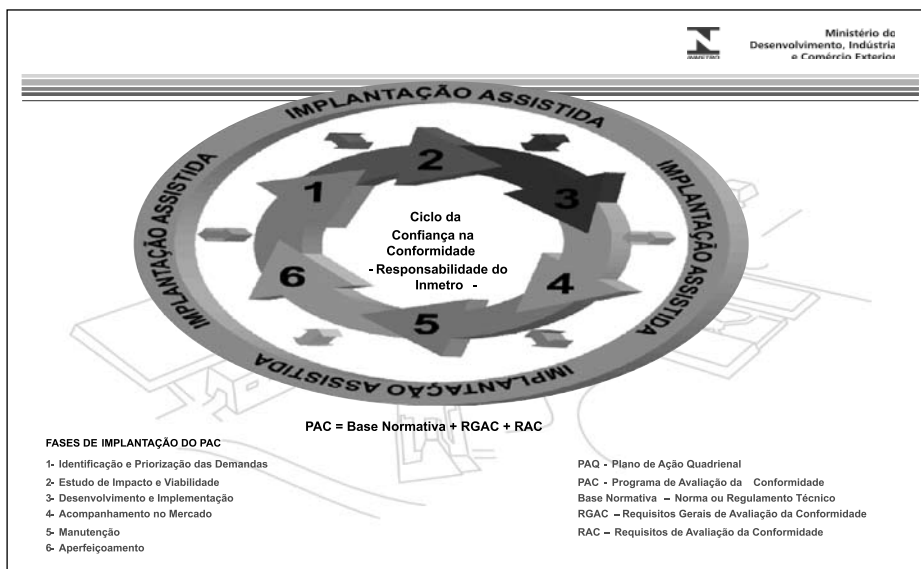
INMETRO

Ministério do Desenvolvimento, Indústria e Comércio Exterior

IMPLANTAÇÃO ASSISTIDA

IMPLANTAÇÃO ASSISTIDA

IMPLANTAÇÃO ASSISTIDA

IMPLANTAÇÃO ASSISTIDA

1

2

3

4

5

6

Ciclo da Confiança na Conformidade - Responsabilidade do Inmetro -

PAC = Base Normativa + RGAC + RAC

FASES DE IMPLANTAÇÃO DO PAC

1- Identificação e Priorização das Demandas
2- Estudo de Impacto e Viabilidade
3- Desenvolvimento e Implementação
4- Acompanhamento no Mercado
5- Manutenção
6- Aperfeiçoamento

PAQ - Plano de Ação Quadrienal
PAC - Programa de Avaliação da Conformidade
Base Normativa – Norma ou Regulamento Técnico
RGAC – Requisitos Gerais de Avaliação da Conformidade
RAC – Requisitos de Avaliação da Conformidade